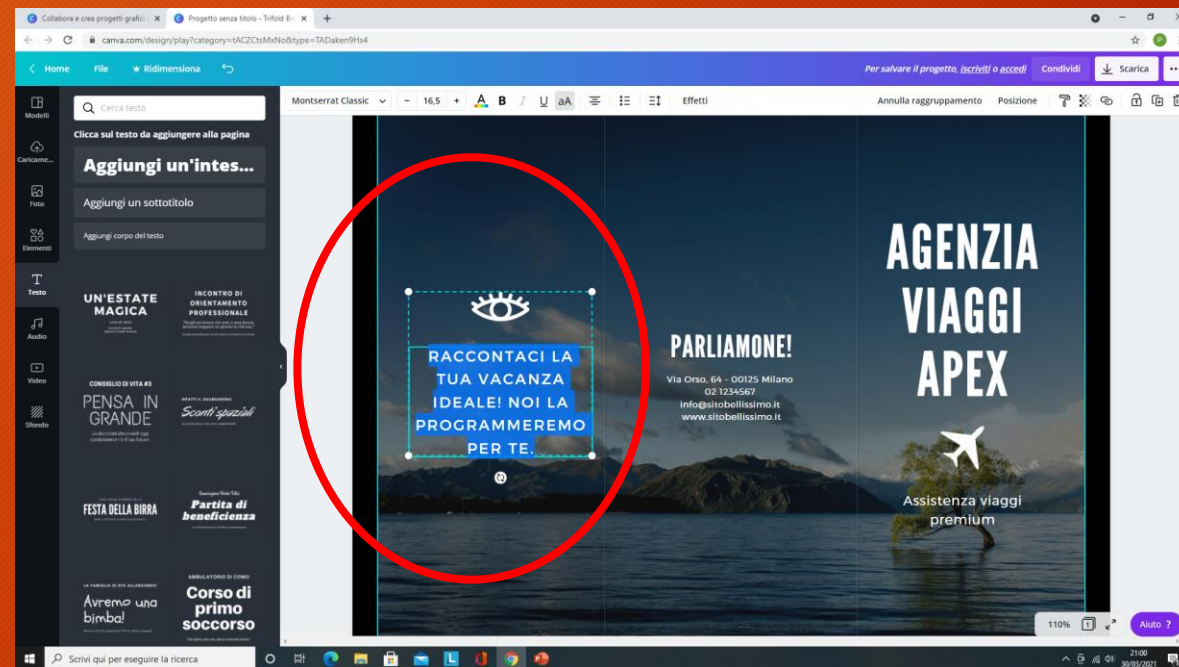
Collabora e crea progetti grafici | Progetto senza titolo - Trifold Br

canva.com/design/play?category=tACZCtsMxNo&type=TADaken9Hs4

Home File Ridimensiona

Per salvare il progetto, iscriviti o accedi Condividi Scarica

Montserrat Classic 16,5 Effetti Annulla raggruppamento Posizione

Modelli Caricame... Foto Elementi Testo Audio Video Sfondo

Cerca testo

Clicca sul testo da aggiungere alla pagina

Aggiungi un'intes...

Aggiungi un sottotitolo

Aggiungi corpo del testo

UN'ESTATE MAGICA

INCONTRO DI ORIENTAMENTO PROFESSIONALE

CONSIGLIO DI VITA #3

PENSA IN GRANDE

Sconti spaziali

FESTA DELLA BIRRA

Partita di beneficienza

Avremo una bimba!

AMBULATORIO DI COMO

Corso di primo soccorso

RACCONTACI LA TUA VACANZA IDEALE! NOI LA PROGRAMMEREMO PER TE.

PARLIAMONE!

Via Orso, 64 - 00125 Milano
02 1234567
info@sitobellissimo.it
www.sitobellissimo.it

AGENZIA VIAGGI APEX

Assistenza viaggi premium

110%

Aiuto ?

Scrivi qui per eseguire la ricerca

21:00
30/03/2021